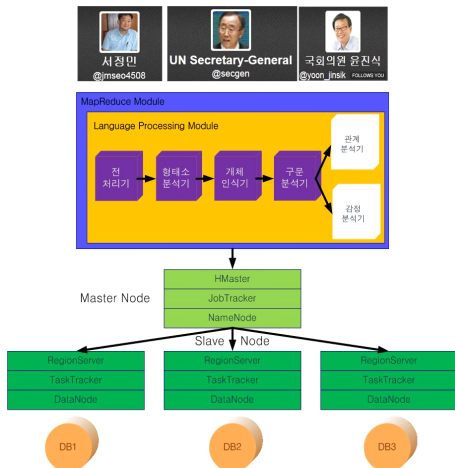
서정민
@jmseo4508

UN Secretary-General
@secgen

국회의원 윤진식
@yoon_jinsik FOLLOWS YOU

MapReduce Module

Language Processing Module

전처리기

형태소 분석기

개체 인식기

구문 분석기

관계 분석기

감정 분석기

Master Node

HMaster

JobTracker

NameNode

Slave Node

RegionServer

TaskTracker

DataNode

RegionServer

TaskTracker

DataNode

RegionServer

TaskTracker

DataNode

DB1

DB2

DB3